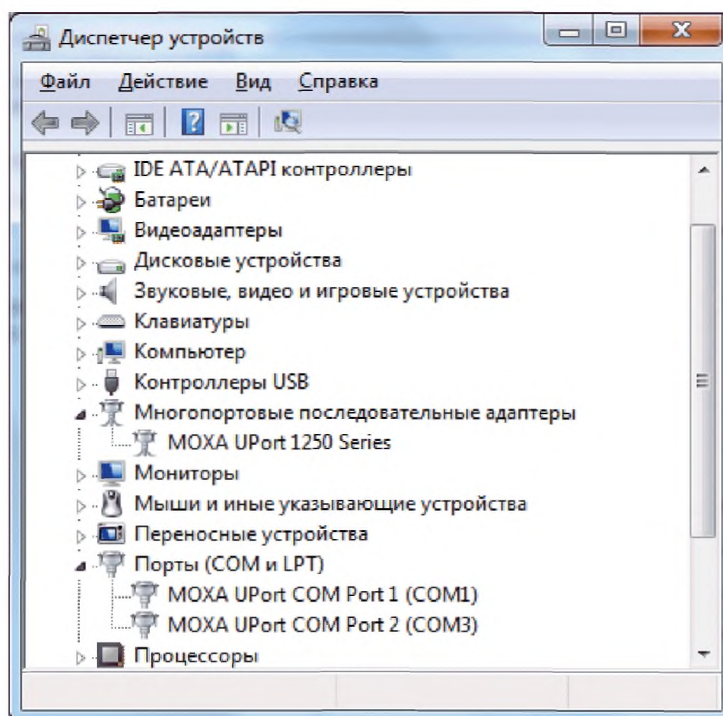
Диспетчер устройств

Файл Действие Вид Справка

IDE ATA/ATAPI контроллеры
Батареи
Видеоадаптеры
Дисковые устройства
Звуковые, видео и игровые устройства
Клавиатуры
Компьютер
Контроллеры USB
Многопортовые последовательные адаптеры
MOXA UPort 1250 Series
Мониторы
Мыши и иные указывающие устройства
Переносные устройства
Порты (COM и LPT)
MOXA UPort COM Port 1 (COM1)
MOXA UPort COM Port 2 (COM3)
Процессоры